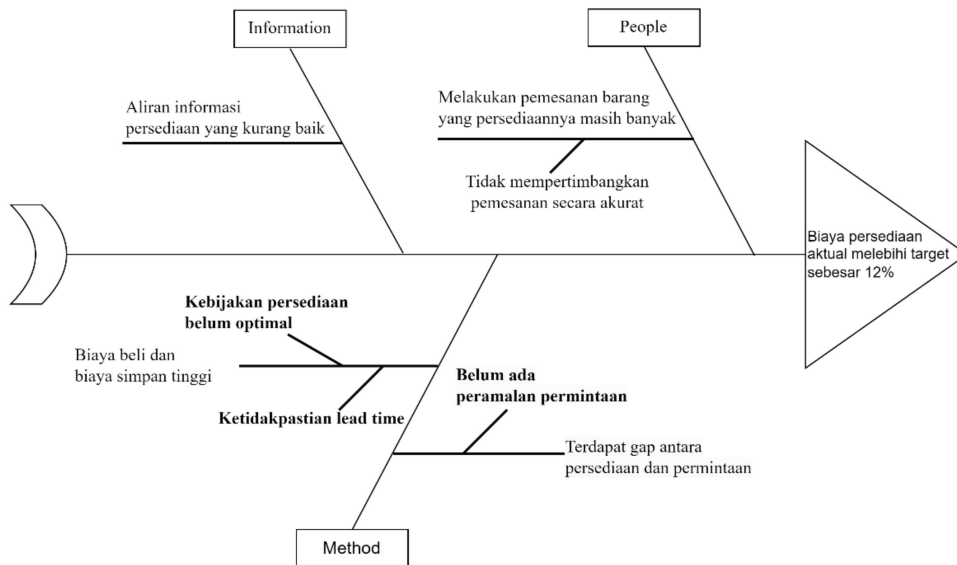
Information

People

Aliran informasi persediaan yang kurang baik

Melakukan pemesanan barang yang persediaannya masih banyak

Tidak mempertimbangkan pemesanan secara akurat

Biaya persediaan aktual melebihi target sebesar 12%

**Kebijakan persediaan belum optimal**

Biaya beli dan biaya simpan tinggi

**Ketidakpastian lead time**

**Belum ada peramalan permintaan**

Terdapat gap antara persediaan dan permintaan

Method